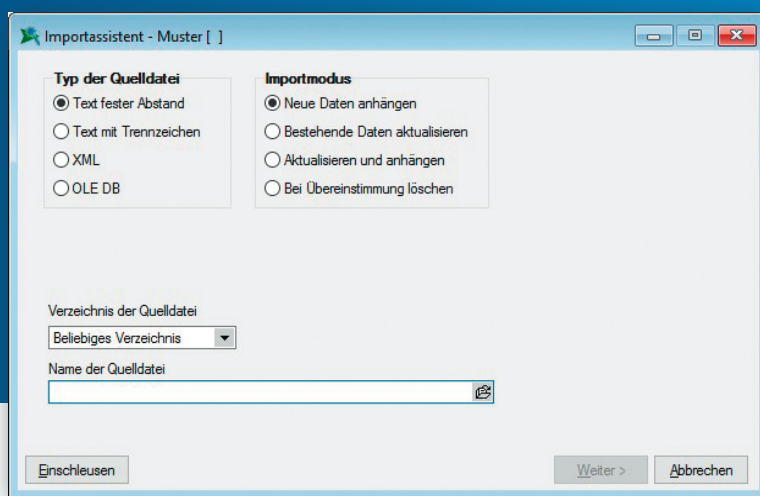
Importassistent - Muster [ ]

Typ der Quelldatei
Text fester Abstand
Text mit Trennzeichen
XML
OLE DB

Importmodus
Neue Daten anhängen
Bestehende Daten aktualisieren
Aktualisieren und anhängen
Bei Übereinstimmung löschen

Verzeichnis der Quelldatei
Beliebiges Verzeichnis

Name der Quelldatei

Einschleusen

Weiter >

Abbrechen